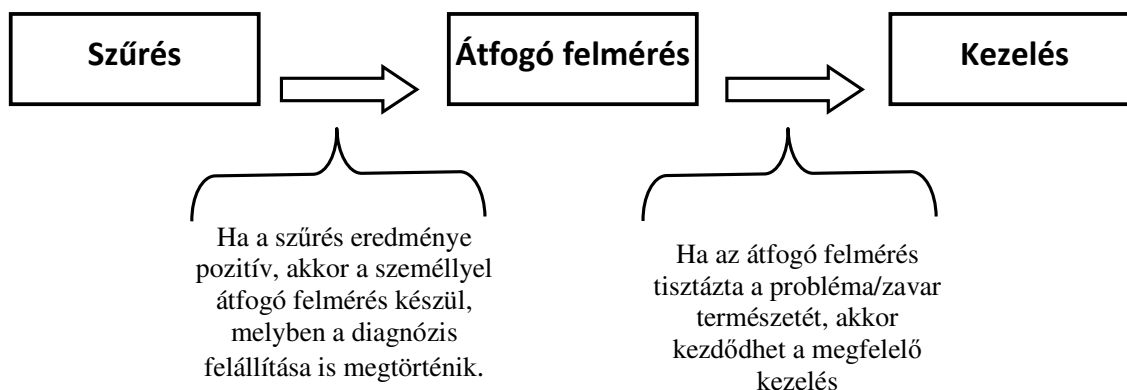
Szűrés

Átfogó felmérés

Kezelés

Ha a szűrés eredménye pozitív, akkor a személlyel átfogó felmérés készül, melyben a diagnózis felállítása is megtörténik.

Ha az átfogó felmérés tisztázta a probléma/zavar természetét, akkor kezdődhet a megfelelő kezelés